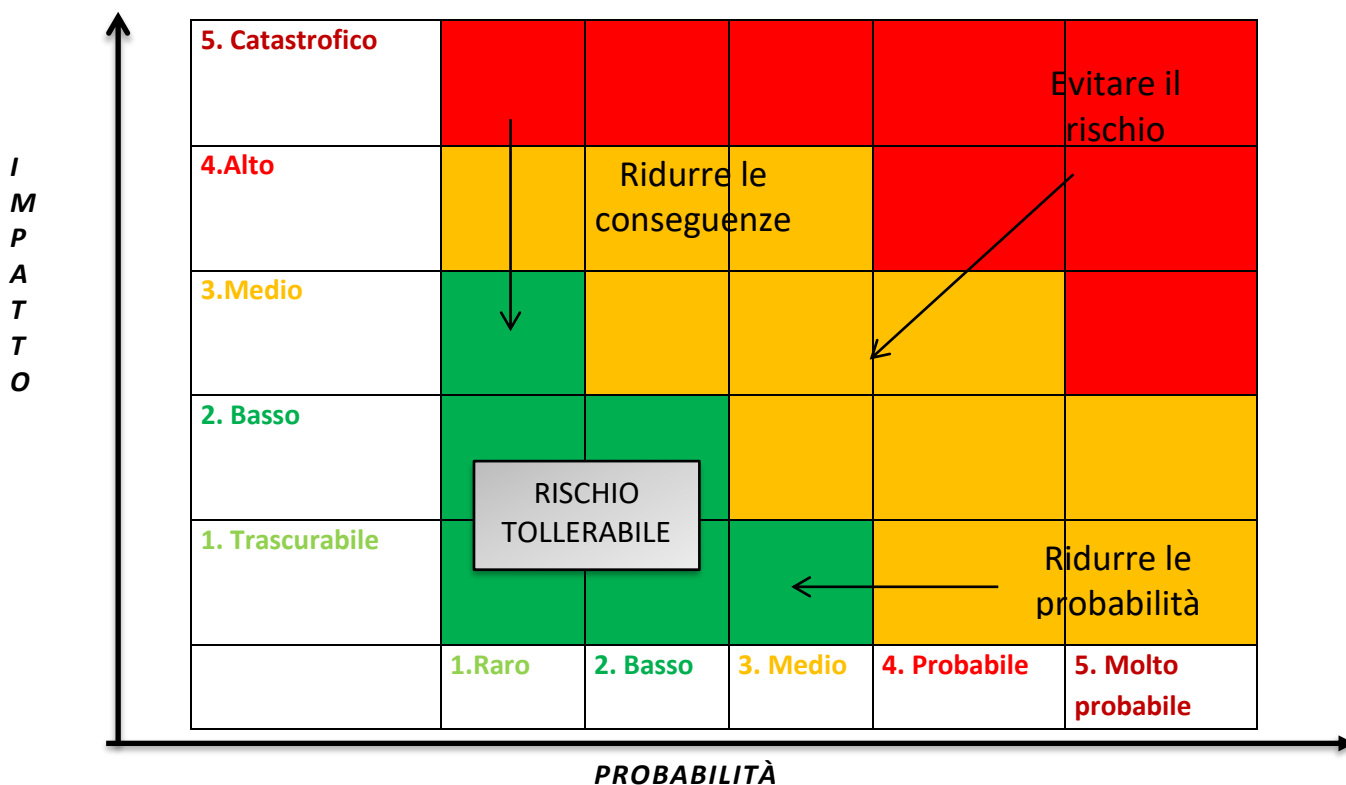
I
M
P
A
T
T
O

| 5. Catastrofico | | | | | |
|---|---|---|---|---|---|
| 4.Alto | | | | | |
| 3.Medio | | | | | |
| 2. Basso | | | | | |
| 1. Trascurabile | | | | | |
| | 1.Raro | 2. Basso | 3. Medio | 4. Probabile | 5. Molto probabile |

Evitare il rischio

Ridurre le conseguenze

RISCHIO TOLLERABILE

Ridurre le probabilità

PROBABILITÀ